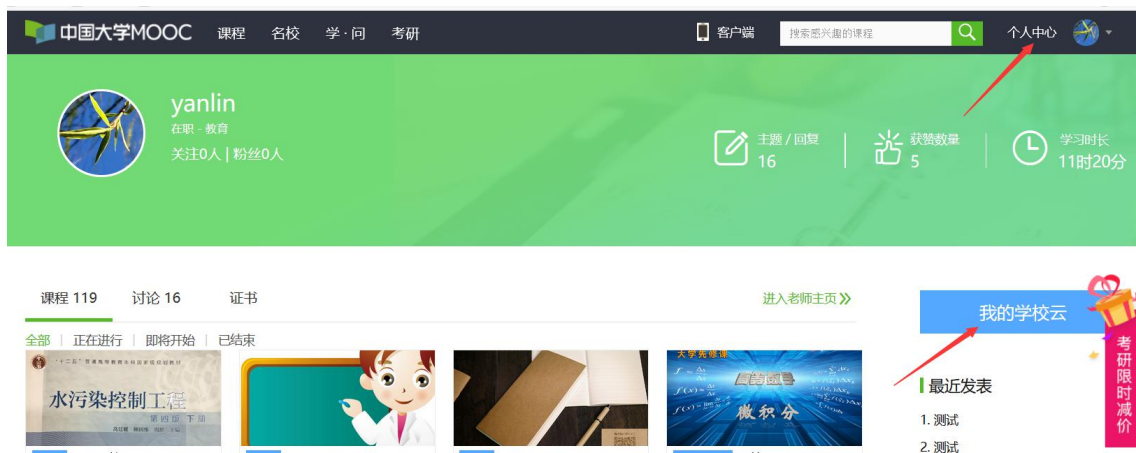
中国大学MOOC 课程 名校 学·问 考研 客户端 搜索感兴趣的课程 个人中心

yanlin
在职 - 教育
关注0人 | 粉丝0人

主题 / 回复
16
获赞数量
5
学习时长
11时20分

课程 119 讨论 16 证书 进入老师主页 »

全部 | 正在进行 | 即将开始 | 已结束

"十二五"普通高等教育本科国家级规划教材
水污染控制工程
第四版 下册

大学先修课
微积分

我的学校云

考研限时减价

最近发表
1. 测试
2. 测试